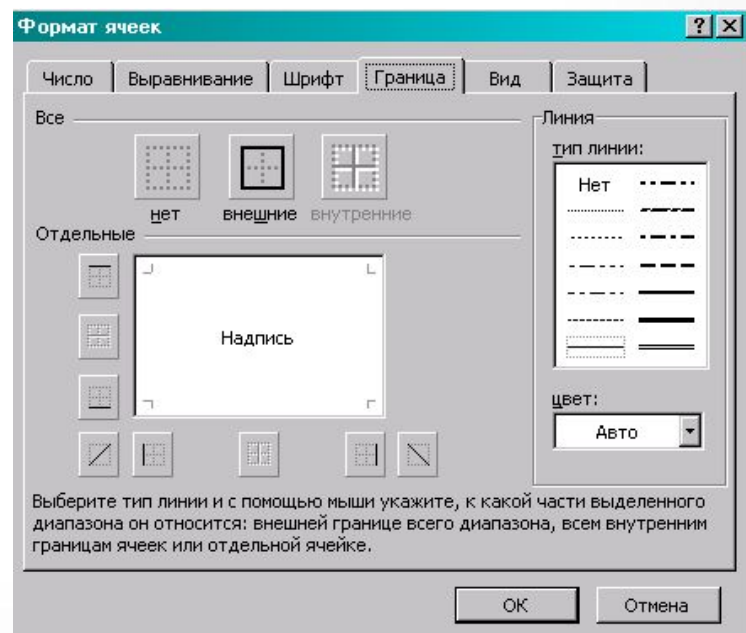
Формат ячеек

?

Число | Выравнивание | Шрифт | Граница | Вид | Защита

Все

нет  внешние  внутренние

Отдельные

Надпись

Линия

тип линии:

Нет

цвет:

Авто

Выберите тип линии и с помощью мыши укажите, к какой части выделенного диапазона он относится: внешней границе всего диапазона, всем внутренним границам ячеек или отдельной ячейке.

ОК

Отмена